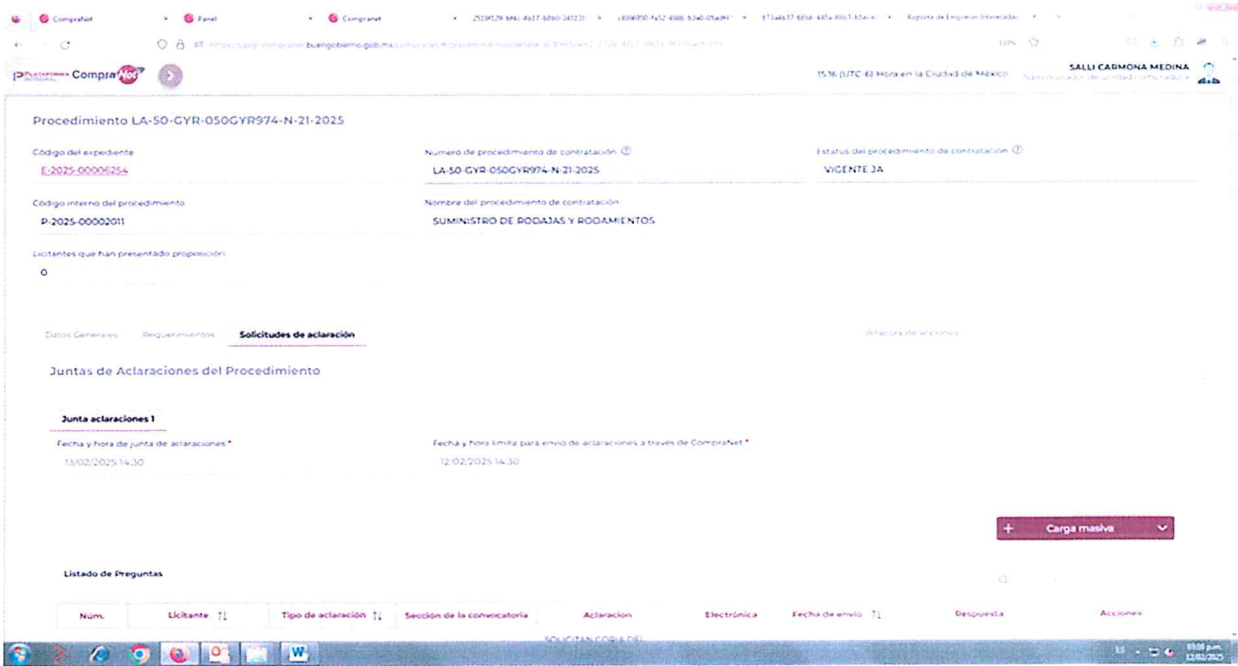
CompraNet × Panel × Compranet × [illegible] × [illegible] × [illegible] × Registro de Empresas Interesadas ×

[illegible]comprasnet.buengobierno.gob.mx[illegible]

PLATAFORMA INTEGRAL CompraNet

15:16 (UTC-6) Hora en la Ciudad de México

SALLI CARMONA MEDINA
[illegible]

Procedimiento LA-50-GYR-050GYR974-N-21-2025

Código del expediente
E-2025-00006254

Número de procedimiento de contratación
LA-50-GYR-050GYR974-N-21-2025

Estatus del procedimiento de contratación
VIGENTE JA

Código interno del procedimiento
P-2025-00002011

Nombre del procedimiento de contratación
SUMINISTRO DE RODAJAS Y RODAMIENTOS

Licitantes que han presentado proposición
0

Datos Generales Requerimientos Solicitudes de aclaración

Bitácora de acciones

Juntas de Aclaraciones del Procedimiento

Junta aclaraciones 1

Fecha y hora de junta de aclaraciones *
13/02/2025 14:30

Fecha y hora límite para envío de aclaraciones a través de CompraNet *
12/02/2025 14:30

+ Carga masiva

Listado de Preguntas

| Núm. | Licitante | Tipo de aclaración | Sección de la convocatoria | Aclaracion | Electrónica | Fecha de envío | Respuesta | Acciones |
|---|---|---|---|---|---|---|---|---|
| | | | | SOLICITAN COPIA DEL | | | | |

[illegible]